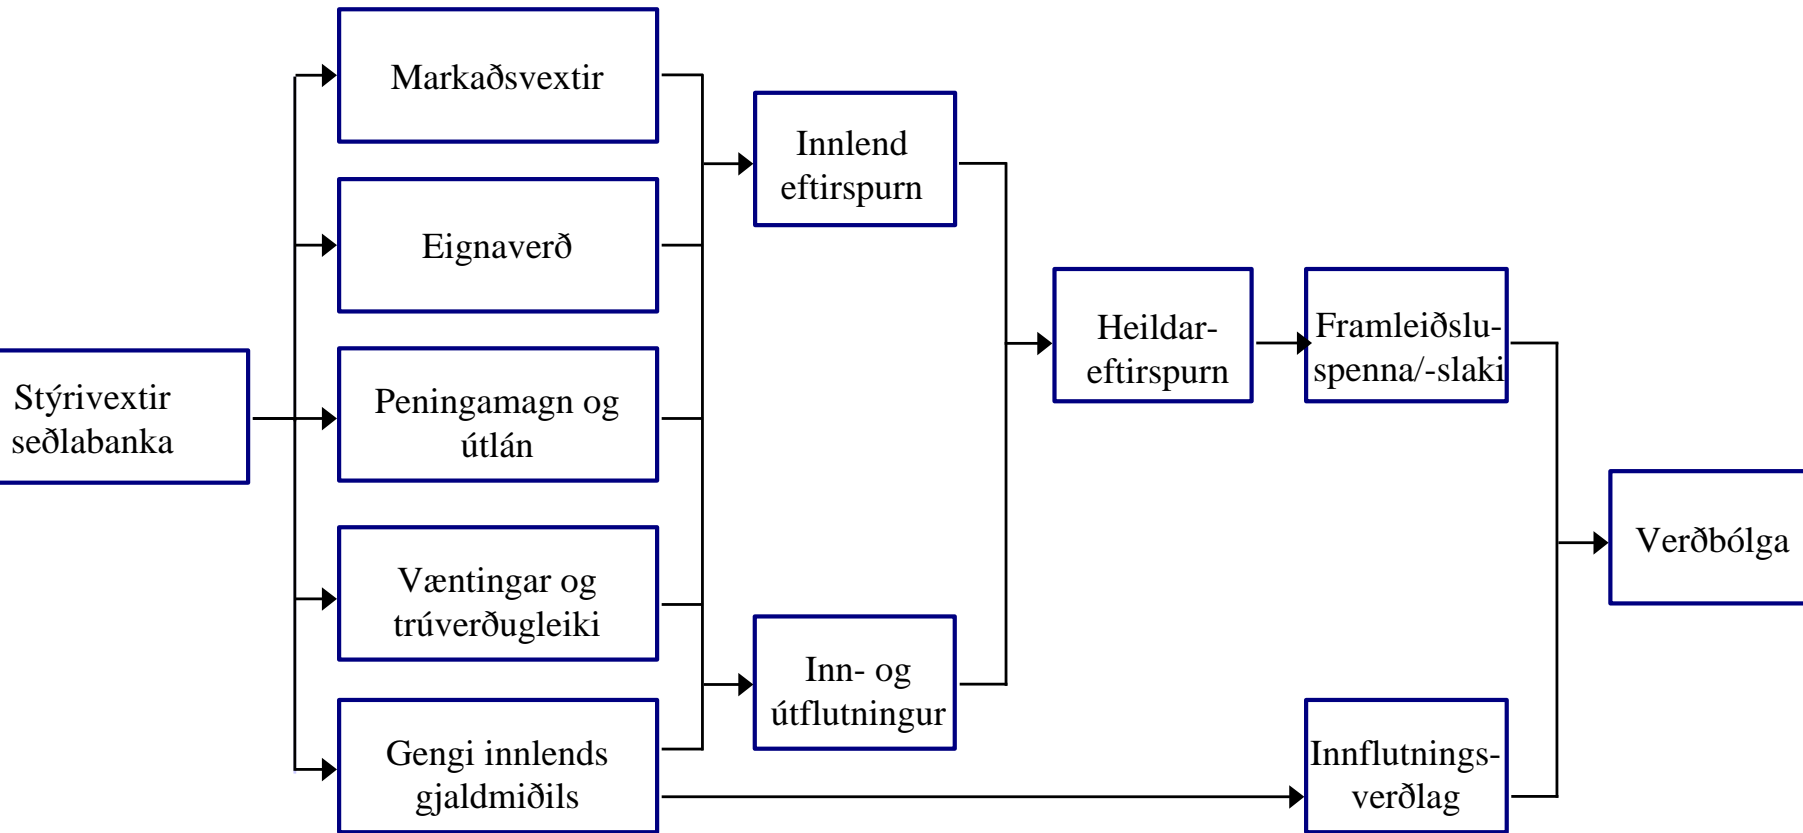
Stýrivextir seðlabanka

Markaðsvextir

Eignaverð

Peningamagn og útlán

Væntingar og trúverðugleiki

Gengi innlends gjaldmiðils

Innlend eftirspurn

Inn- og útflutningur

Heildar-eftirspurn

Framleiðslu-spenna/-slaki

Innflutnings-verðlag

Verðbólga